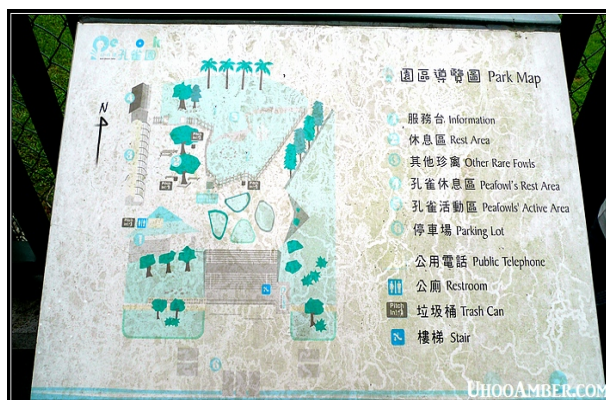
Peacock
孔雀園

園區導覽圖 Park Map

N

服務台 Information
休息區 Rest Area
其他珍禽 Other Rare Fowls
孔雀休息區 Peafowl's Rest Area
孔雀活動區 Peafowls' Active Area
停車場 Parking Lot
公用電話 Public Telephone
公廁 Restroom
垃圾桶 Trash Can
樓梯 Stair

UhooAmber.com